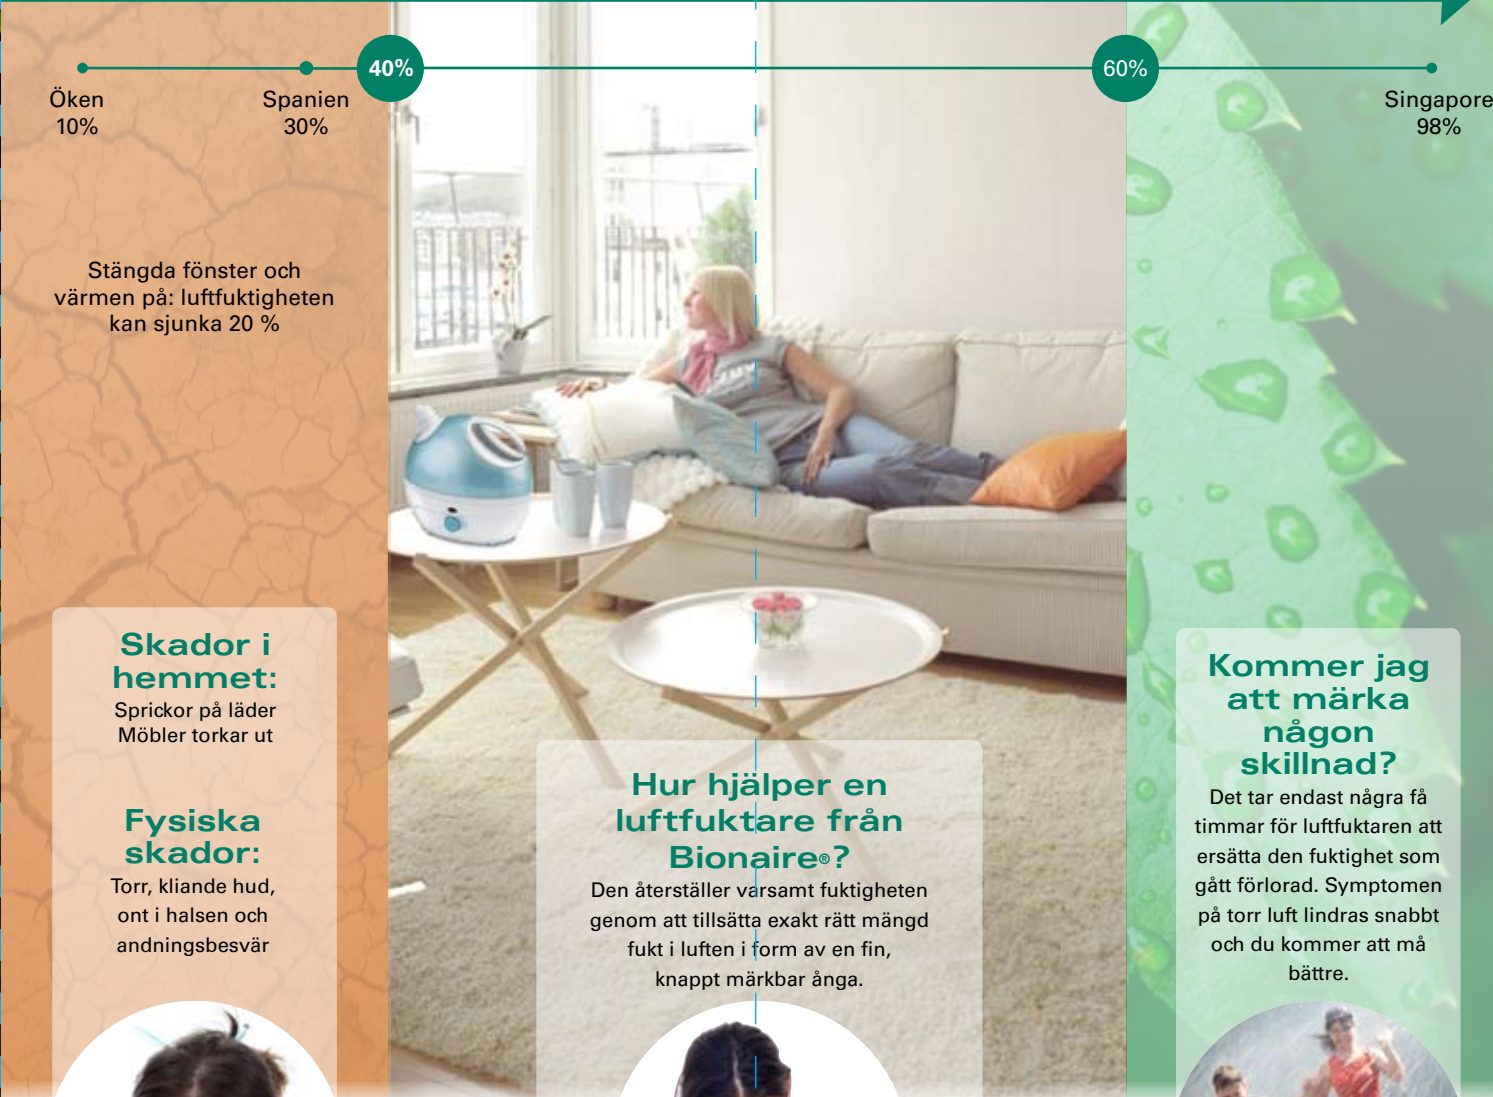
Öken
10%

Spanien
30%

40%

60%

Singapore
98%

Stängda fönster och värmen på: luftfuktigheten kan sjunka 20 %

Skador i hemmet:
Sprickor på läder
Möbler torkar ut

Fysiska skador:
Torr, kliande hud, ont i halsen och andningsbesvär

Hur hjälper en luftfuktare från Bionaire®?
Den återställer varsamt fuktigheten genom att tillsätta exakt rätt mängd fukt i luften i form av en fin, knappt märkbar ånga.

Kommer jag att märka någon skillnad?
Det tar endast några få timmar för luftfuktaren att ersätta den fuktighet som gått förlorad. Symptomen på torr luft lindras snabbt och du kommer att må bättre.